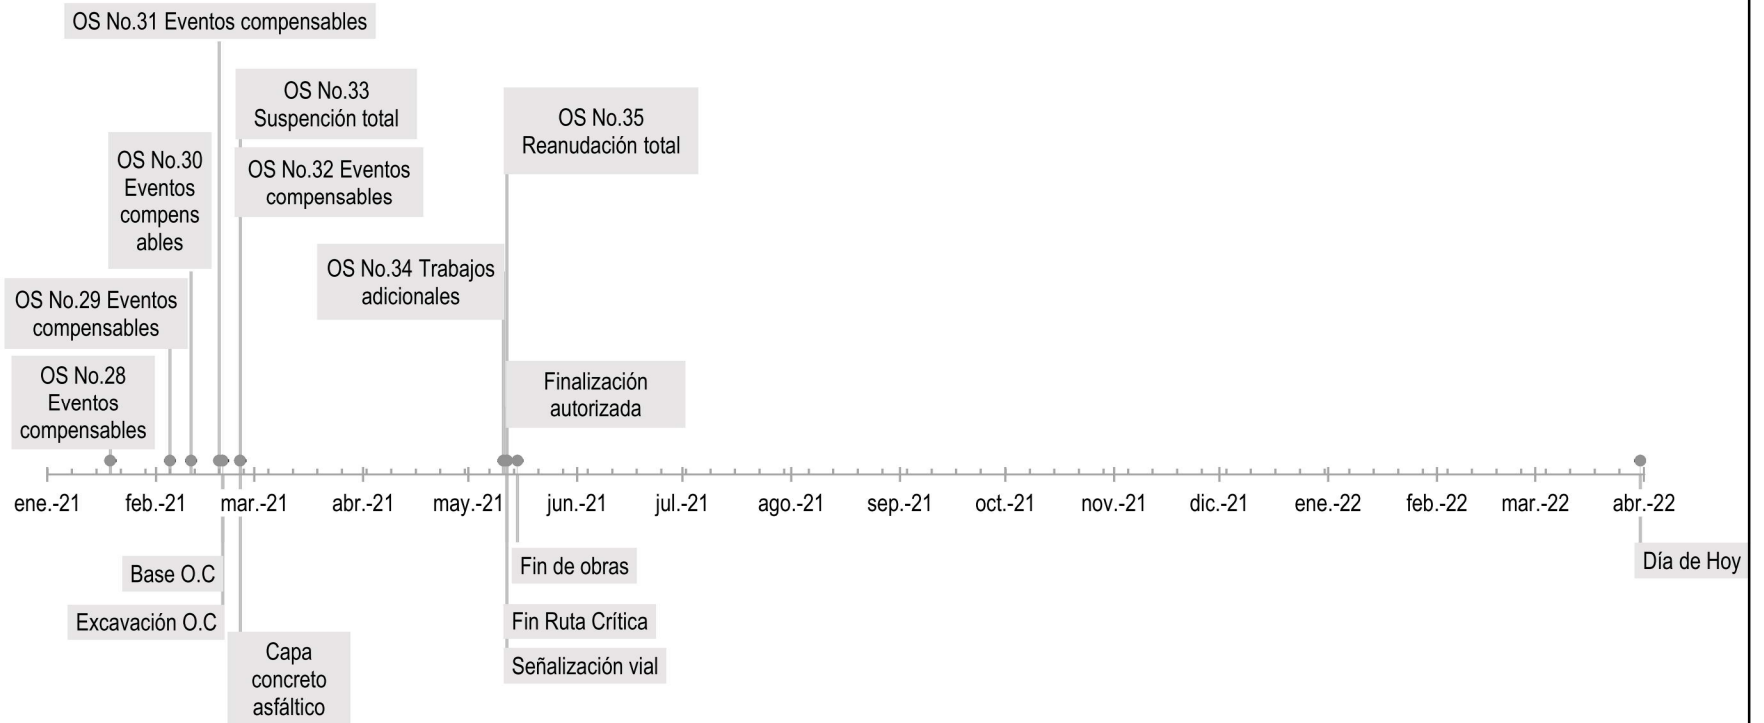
OS No.31 Eventos compensables

OS No.33 Suspención total

OS No.35 Reanudación total

OS No.30 Eventos compens ables

OS No.32 Eventos compensables

OS No.34 Trabajos adicionales

OS No.29 Eventos compensables

OS No.28 Eventos compensables

Finalización autorizada

ene.-21 feb.-21 mar.-21 abr.-21 may.-21 jun.-21 jul.-21 ago.-21 sep.-21 oct.-21 nov.-21 dic.-21 ene.-22 feb.-22 mar.-22 abr.-22

Fin de obras

Día de Hoy

Base O.C

Excavación O.C

Fin Ruta Crítica

Capa concreto asfáltico

Señalización vial